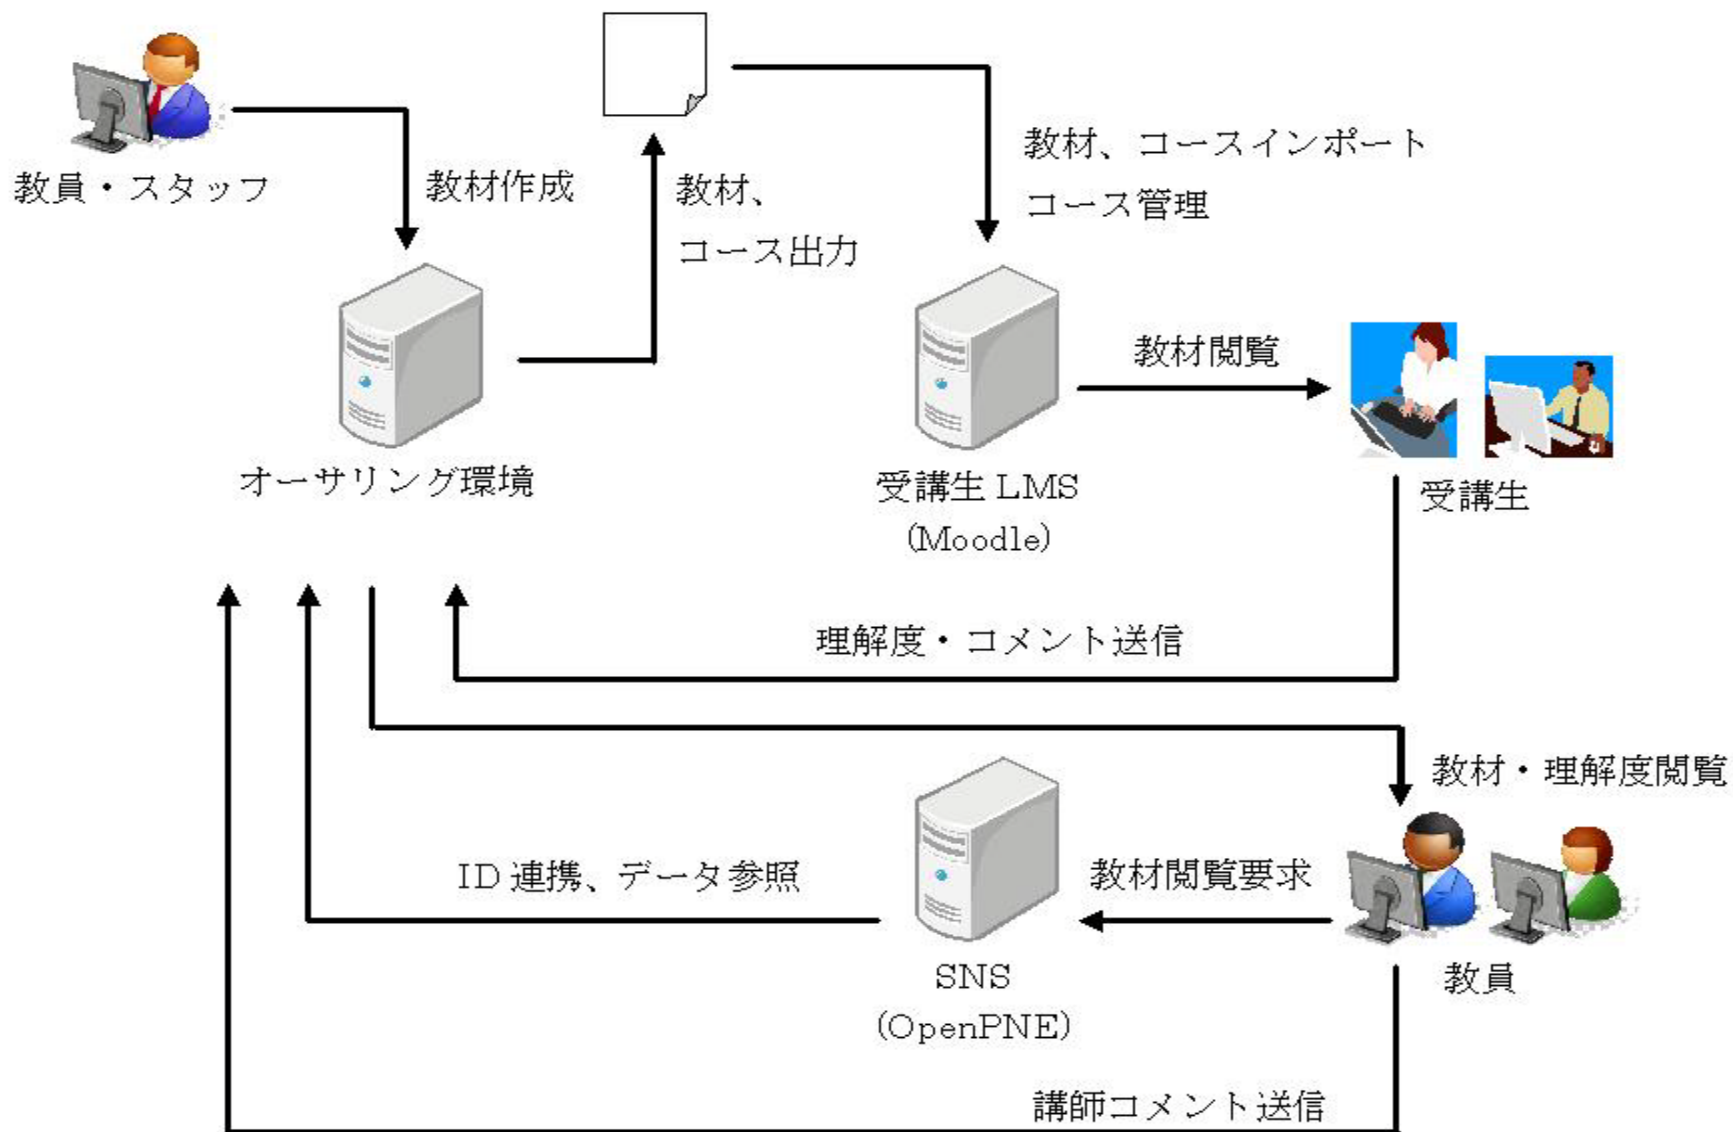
教員・スタッフ

教材作成

教材、
コース出力

教材、コースインポート
コース管理

オーサリング環境

受講生 LMS
(Moodle)

教材閲覧

受講生

理解度・コメント送信

教材・理解度閲覧

ID 連携、データ参照

教材閲覧要求

SNS
(OpenPNE)

教員

講師コメント送信